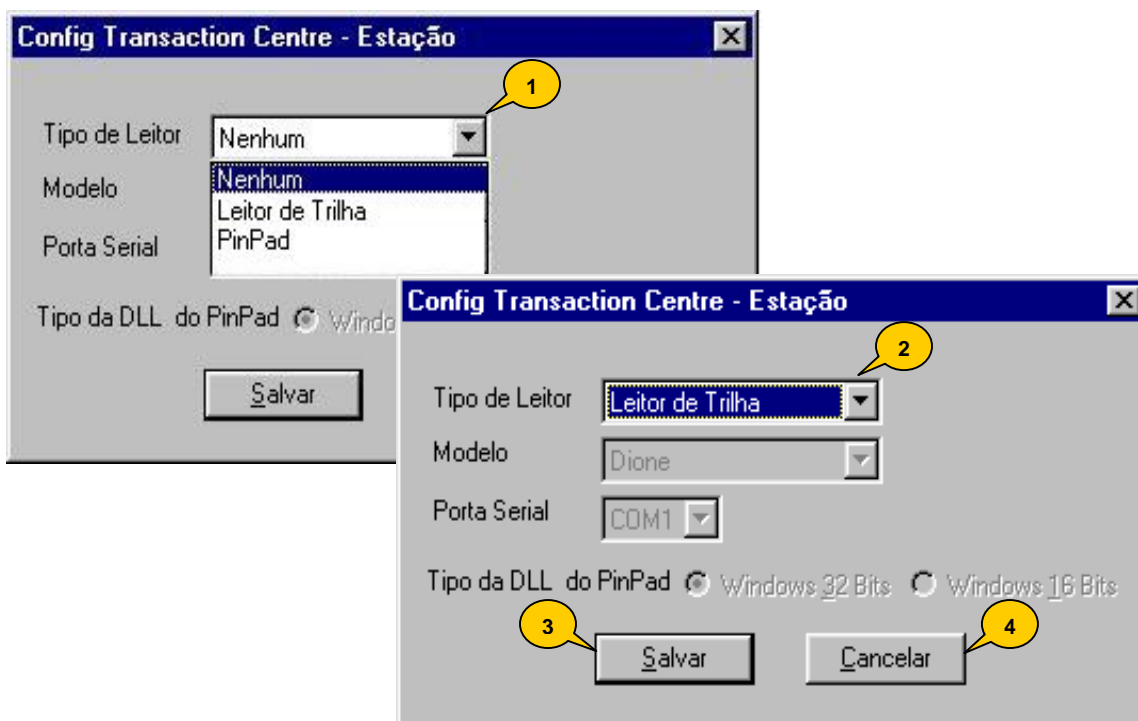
Config Transaction Centre - Estação

1

Tipo de Leitor Nenhum

Nenhum
Leitor de Trilha
PinPad

Modelo

Porta Serial

Tipo da DLL do PinPad Windo

Salvar

Config Transaction Centre - Estação

2

Tipo de Leitor Leitor de Trilha

Modelo Dione

Porta Serial COM1

Tipo da DLL do PinPad Windows 32 Bits Windows 16 Bits

3

Salvar

Cancelar

4